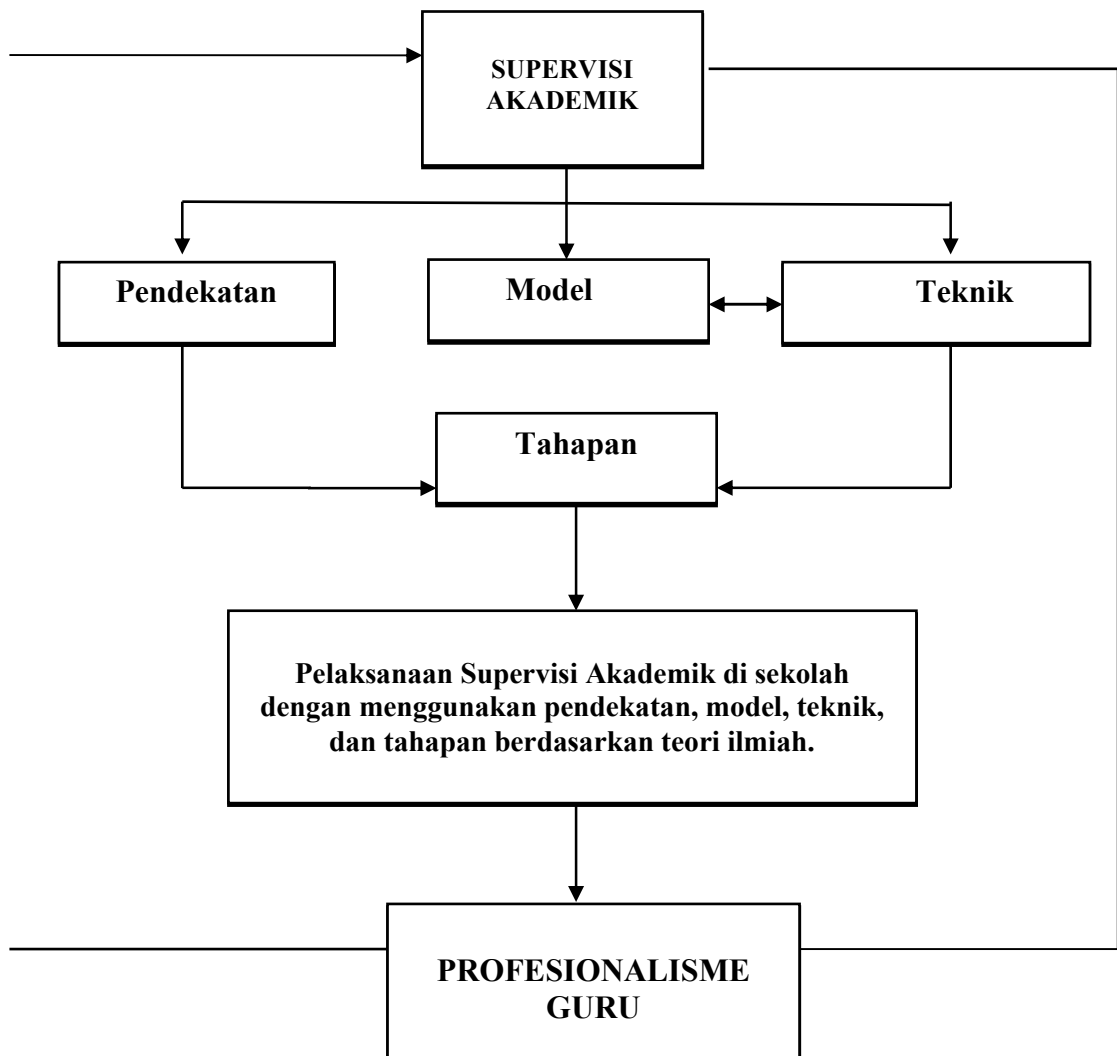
SUPERVISI AKADEMIK

Pendekatan

Model

Teknik

Tahapan

Pelaksanaan Supervisi Akademik di sekolah dengan menggunakan pendekatan, model, teknik, dan tahapan berdasarkan teori ilmiah.

PROFESIONALISME GURU